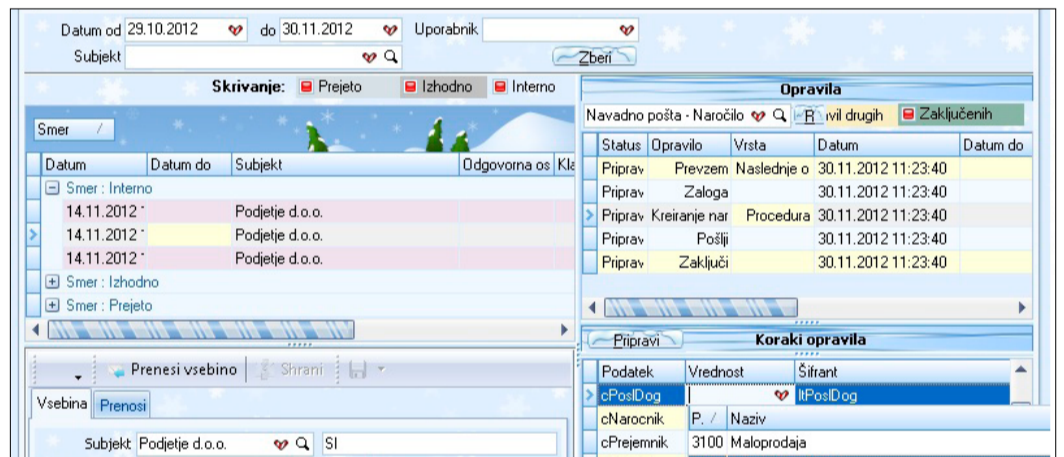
Datum od 29.10.2012 do 30.11.2012 Uporabnik
Subjekt
Zberi

Skrivanje: Prejeto Izhodno Interno

Smer /

| Datum | Datum do | Subjekt | Odgovorna os | Kl |
|---|---|---|---|---|
| Smer : Interno | | | | |
| 14.11.2012 | | Podjetje d.o.o. | | |
| 14.11.2012 | | Podjetje d.o.o. | | |
| 14.11.2012 | | Podjetje d.o.o. | | |
| Smer : Izhodno | | | | |
| Smer : Prejeto | | | | |

Prenesi vsebino Shrani

Vsebina Prenosi

Subjekt Podjetje d.o.o. SI

Opravila

Navadno pošta - Naročilo R vil drugih Zaključenih

| Status | Opravilo | Vrsta | Datum | Datum do |
|---|---|---|---|---|
| Priprav | Prevzem | Naslednje o | 30.11.2012 11:23:40 | |
| Priprav | Zaloga | | 30.11.2012 11:23:40 | |
| Priprav | Kreiranje nar | Procedura | 30.11.2012 11:23:40 | |
| Priprav | Pošlji | | 30.11.2012 11:23:40 | |
| Priprav | Zaključi | | 30.11.2012 11:23:40 | |

Pripravi Koraki opravila

| Podatek | Vrednost | Šifrant |
|---|---|---|
| cPoslDog | | ItPoslDog |
| cNarocnik | P. / | Naziv |
| cPrejemnik | 3100 | Maloprodaja |